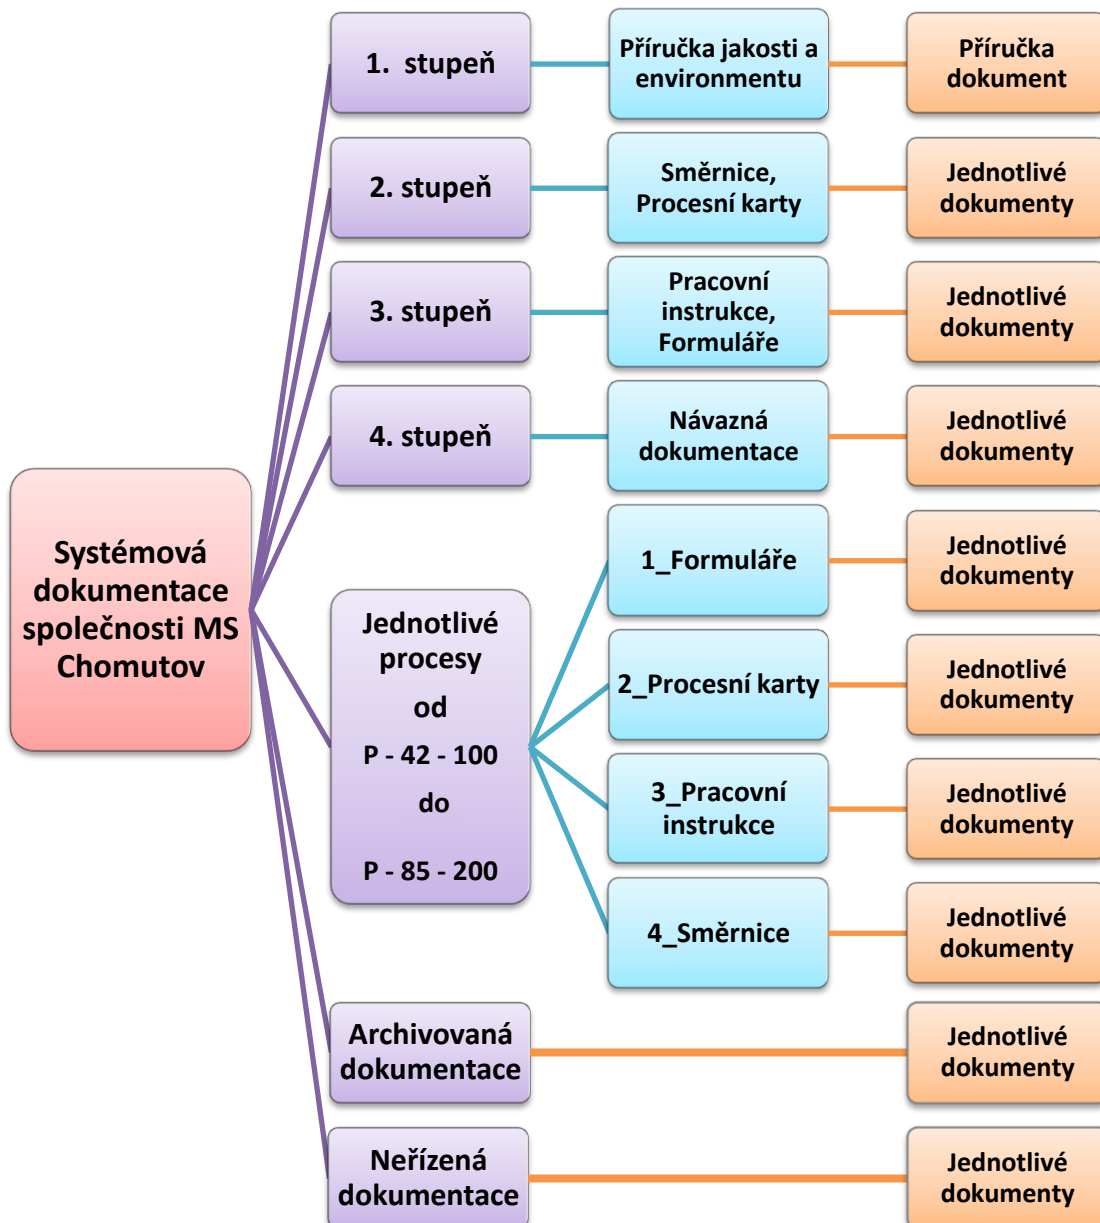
Systémová dokumentace společnosti MS Chomutov

1. stupeň

Příručka jakosti a environmentu

Příručka dokument

2. stupeň

Směrnice, Procesní karty

Jednotlivé dokumenty

3. stupeň

Pracovní instrukce, Formuláře

Jednotlivé dokumenty

4. stupeň

Návazná dokumentace

Jednotlivé dokumenty

Jednotlivé procesy od P - 42 - 100 do P - 85 - 200

1_Formuláře

Jednotlivé dokumenty

2_Procesní karty

Jednotlivé dokumenty

3_Pracovní instrukce

Jednotlivé dokumenty

4_Směrnice

Jednotlivé dokumenty

Archivovaná dokumentace

Jednotlivé dokumenty

Neřízená dokumentace

Jednotlivé dokumenty